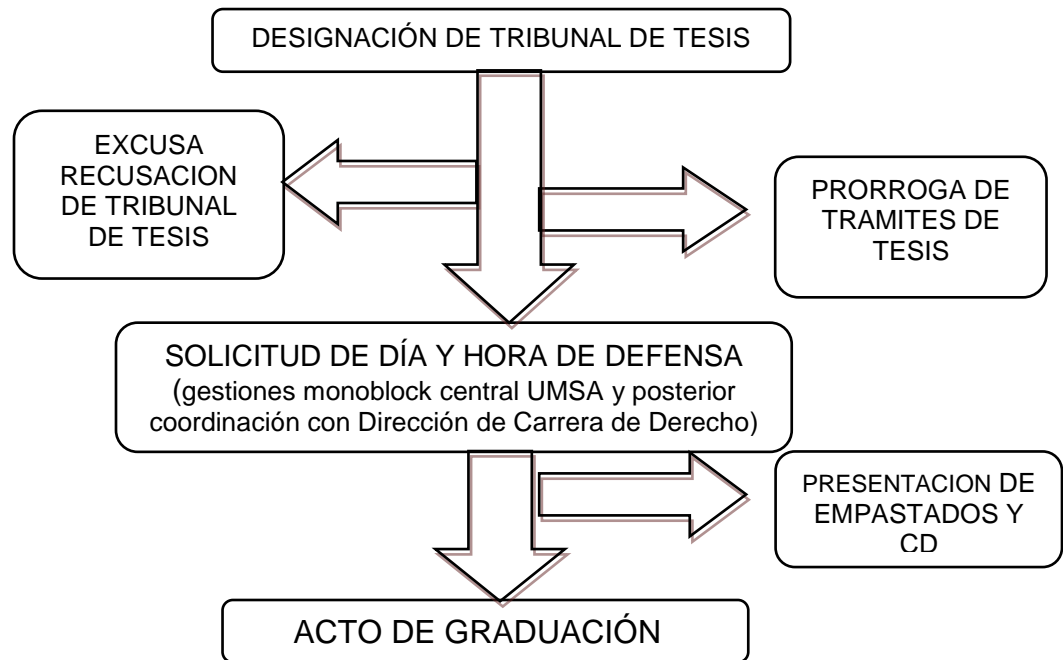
DESIGNACIÓN DE TRIBUNAL DE TESIS

EXCUSA RECUSACION DE TRIBUNAL DE TESIS

PRORROGA DE TRAMITES DE TESIS

SOLICITUD DE DÍA Y HORA DE DEFENSA
(gestiones monoblock central UMSA y posterior coordinación con Dirección de Carrera de Derecho)

PRESENTACION DE EMPASTADOS Y CD

ACTO DE GRADUACIÓN